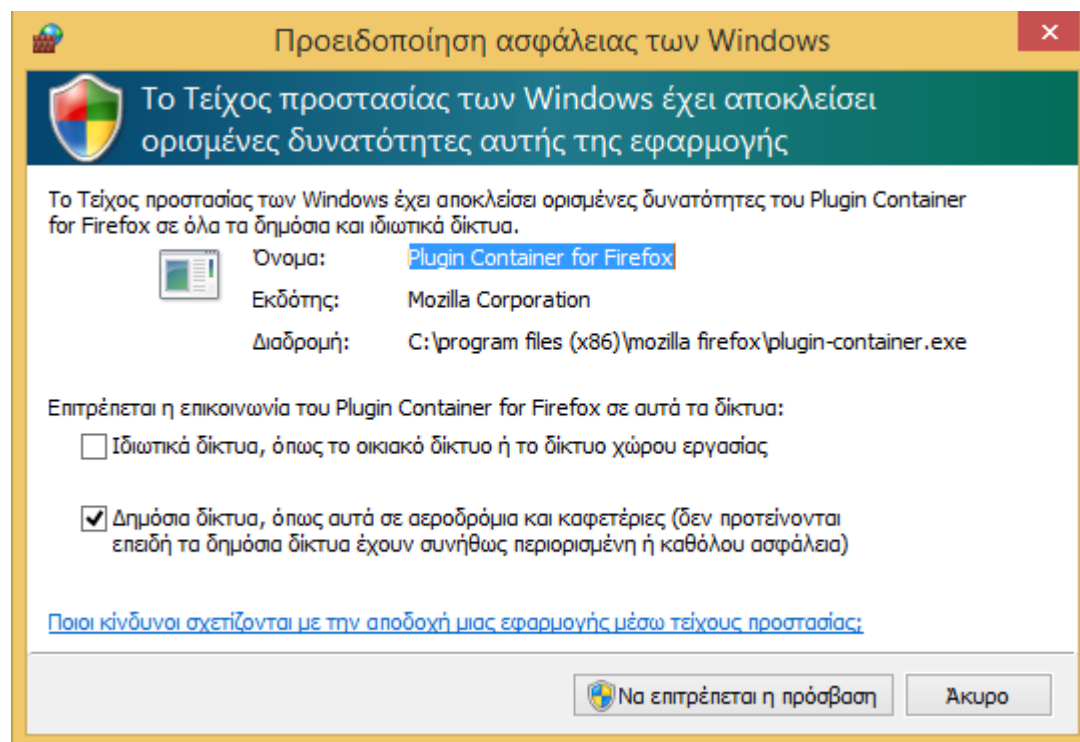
Προειδοποίηση ασφάλειας των Windows

Το Τείχος προστασίας των Windows έχει αποκλείσει ορισμένες δυνατότητες αυτής της εφαρμογής

Το Τείχος προστασίας των Windows έχει αποκλείσει ορισμένες δυνατότητες του Plugin Container for Firefox σε όλα τα δημόσια και ιδιωτικά δίκτυα.

Όνομα: Plugin Container for Firefox

Εκδότης: Mozilla Corporation

Διαδρομή: C:\program files (x86)\mozilla firefox\plugin-container.exe

Επιτρέπεται η επικοινωνία του Plugin Container for Firefox σε αυτά τα δίκτυα:

Ιδιωτικά δίκτυα, όπως το οικιακό δίκτυο ή το δίκτυο χώρου εργασίας

Δημόσια δίκτυα, όπως αυτά σε αεροδρόμια και καφετέριες (δεν προτείνονται επειδή τα δημόσια δίκτυα έχουν συνήθως περιορισμένη ή καθόλου ασφάλεια)

Ποιοι κίνδυνοι σχετίζονται με την αποδοχή μιας εφαρμογής μέσω τείχους προστασίας;

Να επιτρέπεται η πρόσβαση

Άκυρο